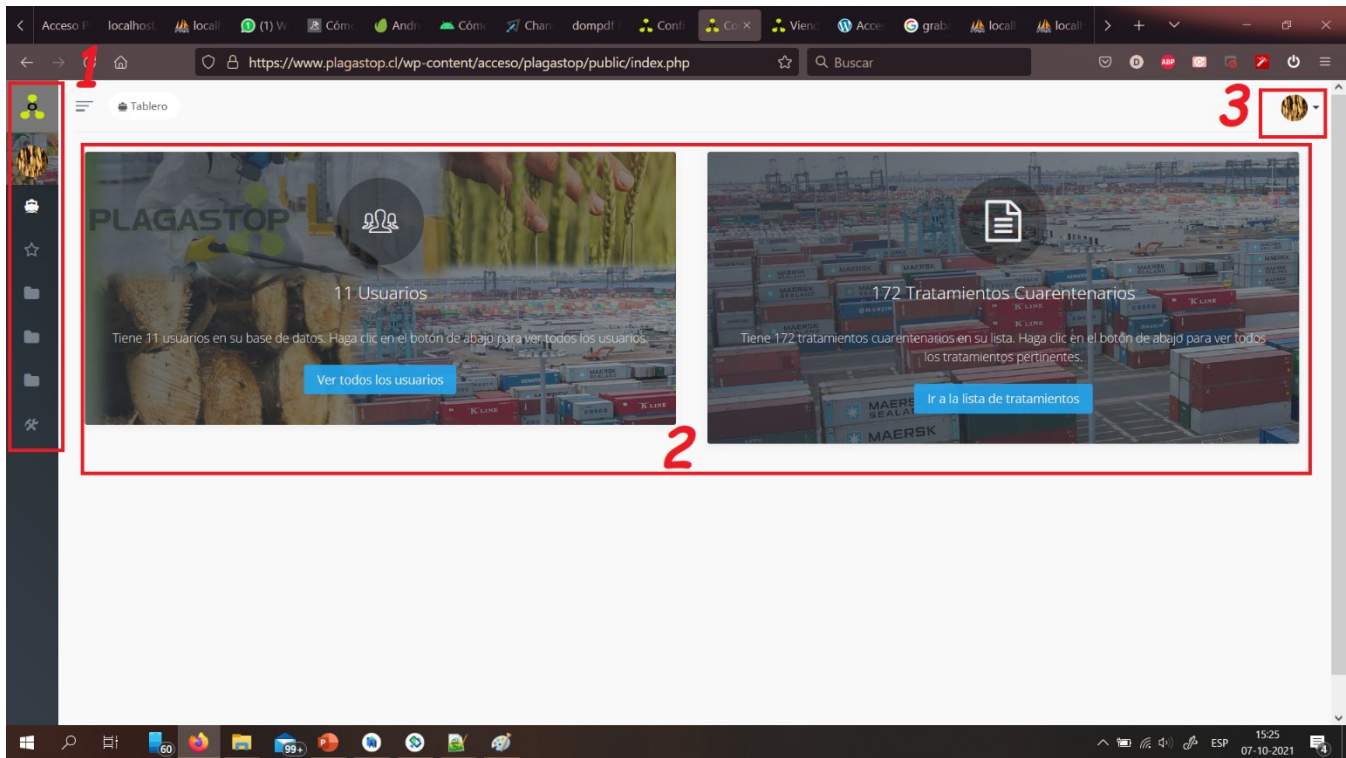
Acceso P localhost local (1) W Cóm Andr Cóm Chan dompdf Conf Co Vienc Acce grab local local

https://www.plagastop.cl/wp-content/acceso/plagastop/public/index.php

Buscar

1

Tablero

3

PLAGASTOP

11 Usuarios

Tiene 11 usuarios en su base de datos. Haga clic en el botón de abajo para ver todos los usuarios.

Ver todos los usuarios

172 Tratamientos Cuarentenarios

Tiene 172 tratamientos cuarentenarios en su lista. Haga clic en el botón de abajo para ver todos los tratamientos pertinentes.

Ir a la lista de tratamientos

2

60 99+

ESP 15:25 07-10-2021 4